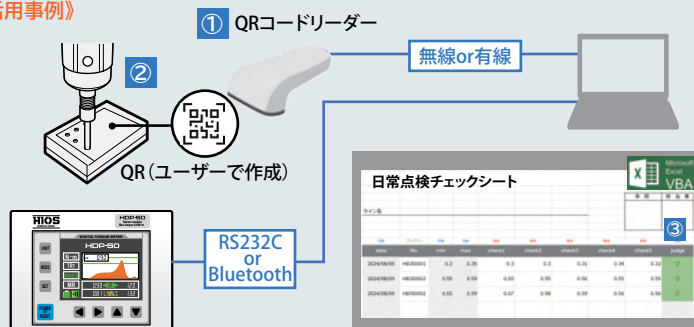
活用事例》

① QRコードリーダー

②

無線or有線

QR（ユーザーで作成）

HIOS

HDP-50

HDP-50

RS232C or Bluetooth

日常点検チェックシート

Microsoft Excel VBA

ライン名

③

| date | No. | min | max | check1 | check2 | check3 | check4 | check5 | judge |
|---|---|---|---|---|---|---|---|---|---|
| 2024/08/09 | HBD0001 | 0.3 | 0.35 | 0.3 | 0.3 | 0.31 | 0.34 | 0.32 | ○ |
| 2024/08/09 | HBD0002 | 0.55 | 0.59 | 0.55 | 0.55 | 0.56 | 0.55 | 0.55 | ○ |
| 2024/08/09 | HBD0003 | 0.55 | 0.59 | 0.57 | 0.58 | 0.59 | 0.56 | 0.56 | ○ |